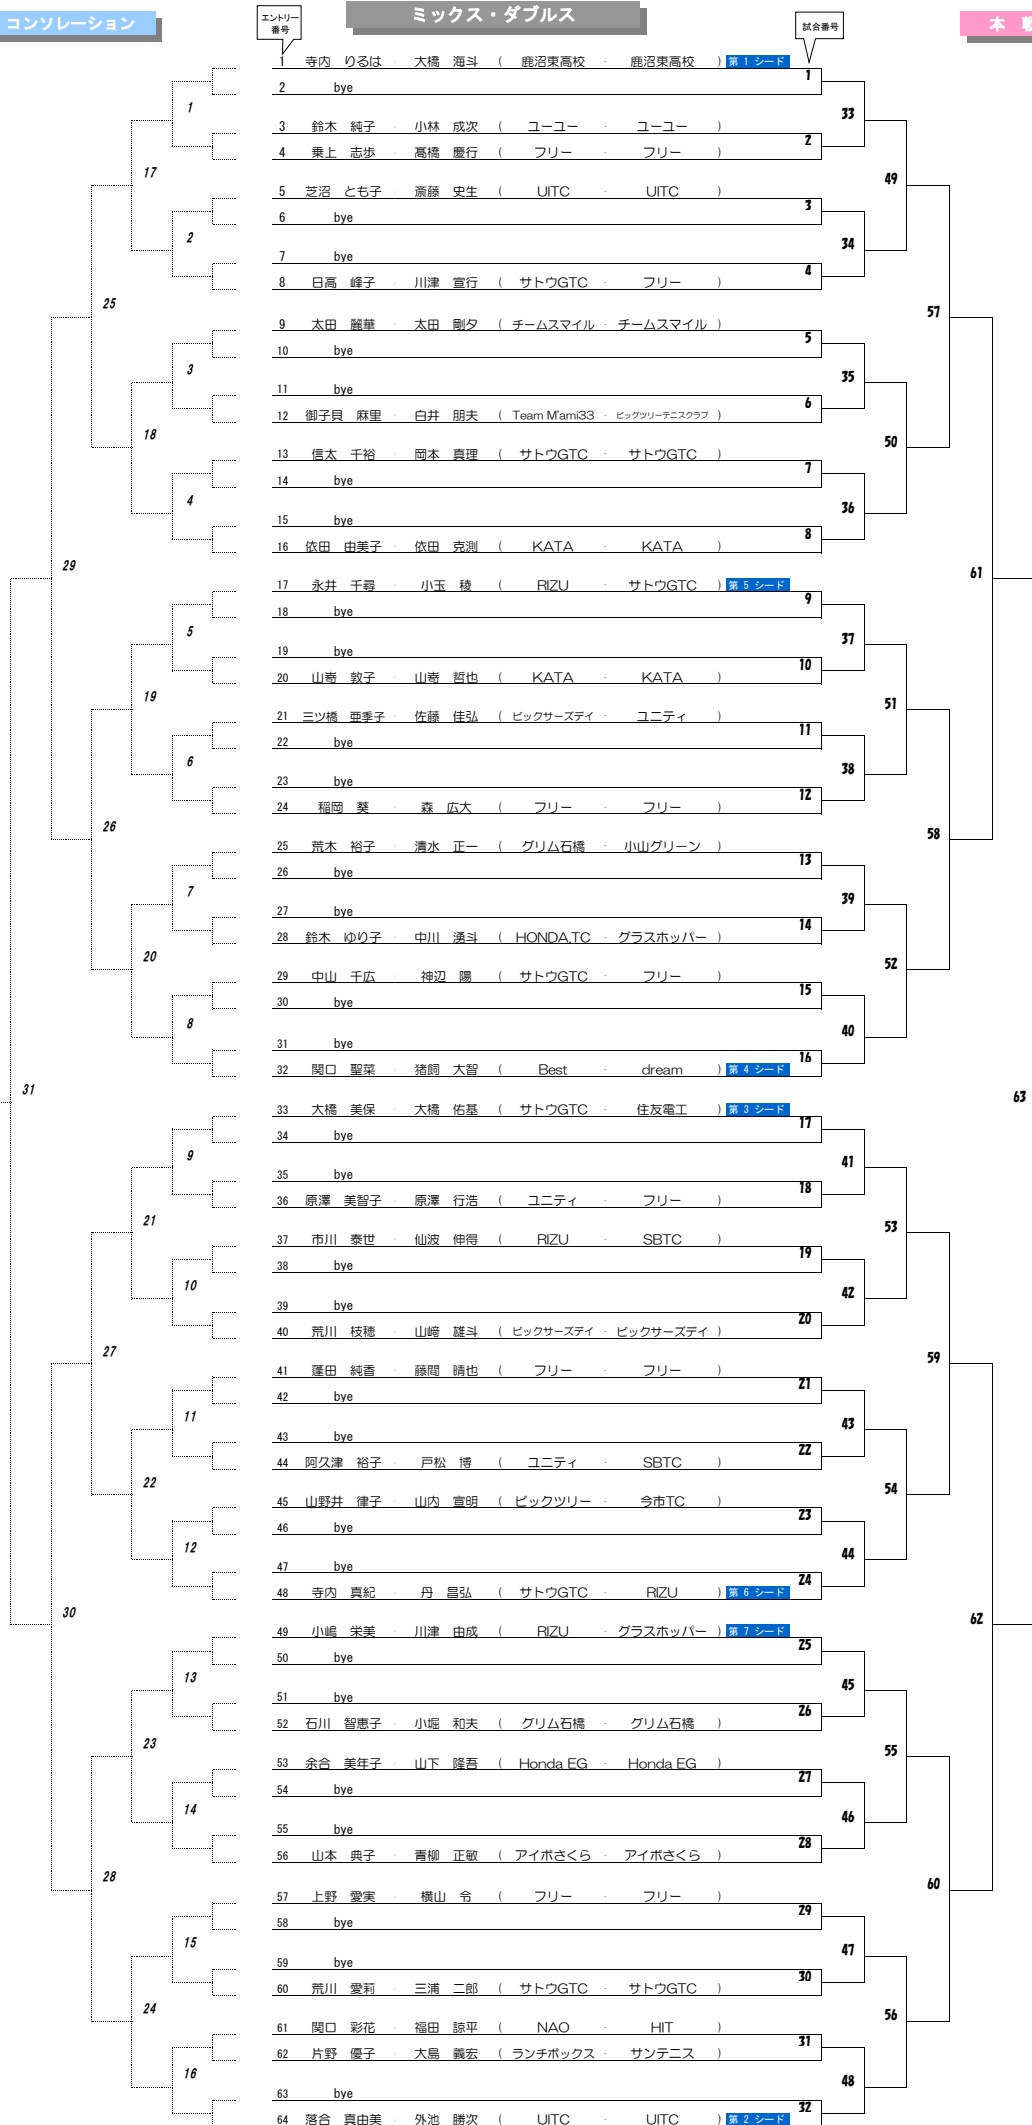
コンソレーション

エントリー番号

ミックス・ダブルス

試合番号

本 戦

1 寺内 りるは ・ 大橋 海斗 （ 鹿沼東高校 ・ 鹿沼東高校 ） 第 1 シード
2 bye
3 鈴木 純子 ・ 小林 成次 （ ユーユー ・ ユーユー ）
4 乗上 志歩 ・ 髙橋 慶行 （ フリー ・ フリー ）
5 芝沼 とも子 ・ 斎藤 史生 （ UITC ・ UITC ）
6 bye
7 bye
8 日高 峰子 ・ 川津 宣行 （ サトウGTC ・ フリー ）
9 太田 麗華 ・ 太田 剛夕 （ チームスマイル ・ チームスマイル ）
10 bye
11 bye
12 御子貝 麻里 ・ 白井 朋夫 （ Team M'ami33 ・ ビッグツリーテニスクラブ ）
13 信太 千裕 ・ 岡本 真理 （ サトウGTC ・ サトウGTC ）
14 bye
15 bye
16 依田 由美子 ・ 依田 克測 （ KATA ・ KATA ）
17 永井 千尋 ・ 小玉 稜 （ RIZU ・ サトウGTC ） 第 5 シード
18 bye
19 bye
20 山崎 敦子 ・ 山崎 哲也 （ KATA ・ KATA ）
21 三ツ橋 亜季子 ・ 佐藤 佳弘 （ ビックサーズデイ ・ ユニティ ）
22 bye
23 bye
24 稲岡 葵 ・ 森 広大 （ フリー ・ フリー ）
25 荒木 裕子 ・ 清水 正一 （ グリム石橋 ・ 小山グリーン ）
26 bye
27 bye
28 鈴木 ゆり子 ・ 中川 湧斗 （ HONDA.TC ・ グラスホッパー ）
29 中山 千広 ・ 神辺 陽 （ サトウGTC ・ フリー ）
30 bye
31 bye
32 関口 聖菜 ・ 猪飼 大智 （ Best ・ dream ） 第 4 シード
33 大橋 美保 ・ 大橋 佑基 （ サトウGTC ・ 住友電工 ） 第 3 シード
34 bye
35 bye
36 原澤 美智子 ・ 原澤 行浩 （ ユニティ ・ フリー ）
37 市川 泰世 ・ 仙波 伸得 （ RIZU ・ SBTC ）
38 bye
39 bye
40 荒川 枝穂 ・ 山﨑 雄斗 （ ビックサーズデイ ・ ビックサーズデイ ）
41 蓬田 純香 ・ 藤間 晴也 （ フリー ・ フリー ）
42 bye
43 bye
44 阿久津 裕子 ・ 戸松 博 （ ユニティ ・ SBTC ）
45 山野井 律子 ・ 山内 宣明 （ ビックツリー ・ 今市TC ）
46 bye
47 bye
48 寺内 真紀 ・ 丹 昌弘 （ サトウGTC ・ RIZU ） 第 6 シード
49 小嶋 栄美 ・ 川津 由成 （ RIZU ・ グラスホッパー ） 第 7 シード
50 bye
51 bye
52 石川 智恵子 ・ 小堀 和夫 （ グリム石橋 ・ グリム石橋 ）
53 余合 美年子 ・ 山下 隆吾 （ Honda EG ・ Honda EG ）
54 bye
55 bye
56 山本 典子 ・ 青柳 正敏 （ アイボさくら ・ アイボさくら ）
57 上野 愛実 ・ 横山 令 （ フリー ・ フリー ）
58 bye
59 bye
60 荒川 愛莉 ・ 三浦 二郎 （ サトウGTC ・ サトウGTC ）
61 関口 彩花 ・ 福田 諒平 （ NAO ・ HIT ）
62 片野 優子 ・ 大島 義宏 （ ランチボックス ・ サンテニス ）
63 bye
64 落合 真由美 ・ 外池 勝次 （ UITC ・ UITC ） 第 2 シード

1 2 3 4 5 6 7 8 9 10 11 12 13 14 15 16 17 18 19 20 21 22 23 24 25 26 27 28 29 30 31 32
33 34 35 36 37 38 39 40 41 42 43 44 45 46 47 48
49 50 51 52 53 54 55 56
57 58 59 60
61 62
63

1 2 3 4 5 6 7 8 9 10 11 12 13 14 15 16
17 18 19 20 21 22 23 24
25 26 27 28
29 30
31